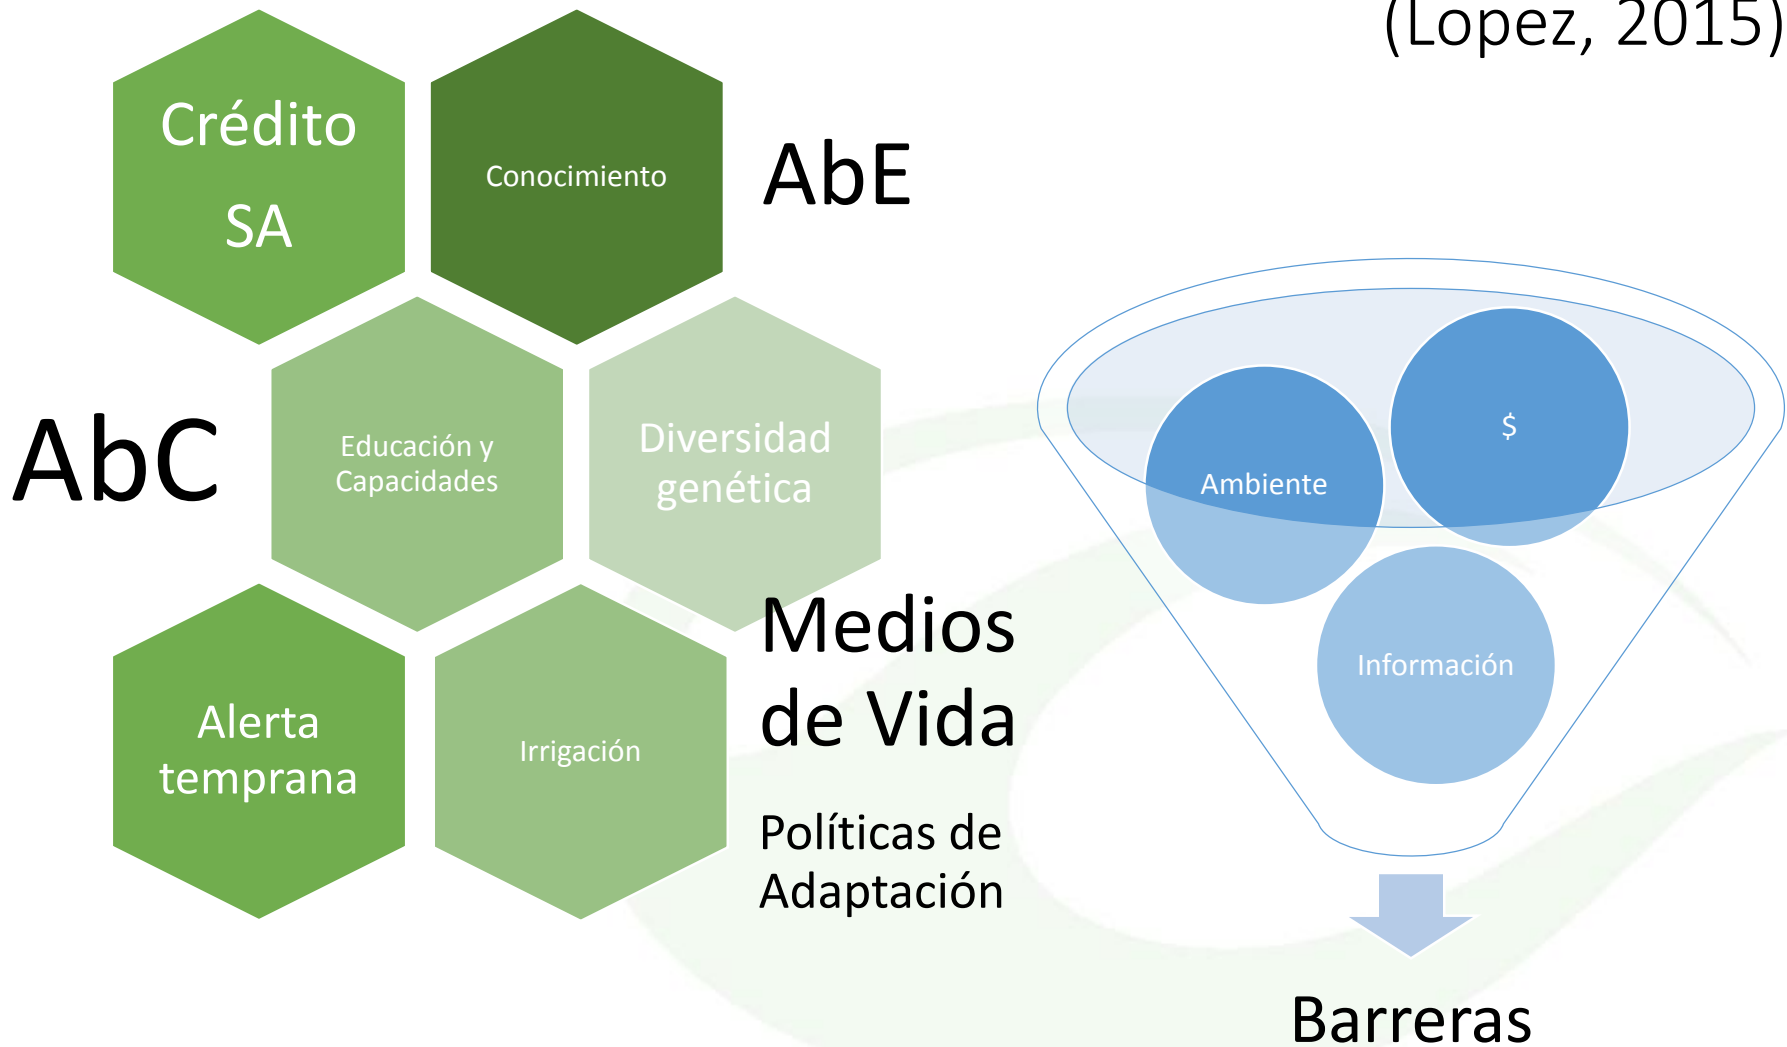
(Lopez, 2015)

Crédito SA

Conocimiento

AbE

AbC

Educación y Capacidades

Diversidad genética

Alerta temprana

Irrigación

Medios de Vida

Políticas de Adaptación

$

Ambiente

Información

Barreras